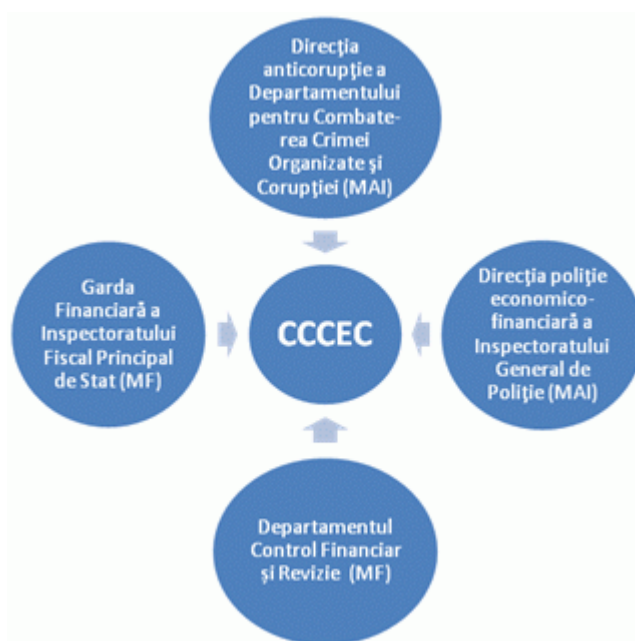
Direcţia anticorupţie a Departamentului pentru Combaterea Crimei Organizate şi Corupţiei (MAI)

Garda Financiară a Inspectoratului Fiscal Principal de Stat (MF)

CCCEC

Direcţia poliţie economico-financiară a Inspectoratului General de Poliţie (MAI)

Departamentul Control Financiar şi Revizie (MF)